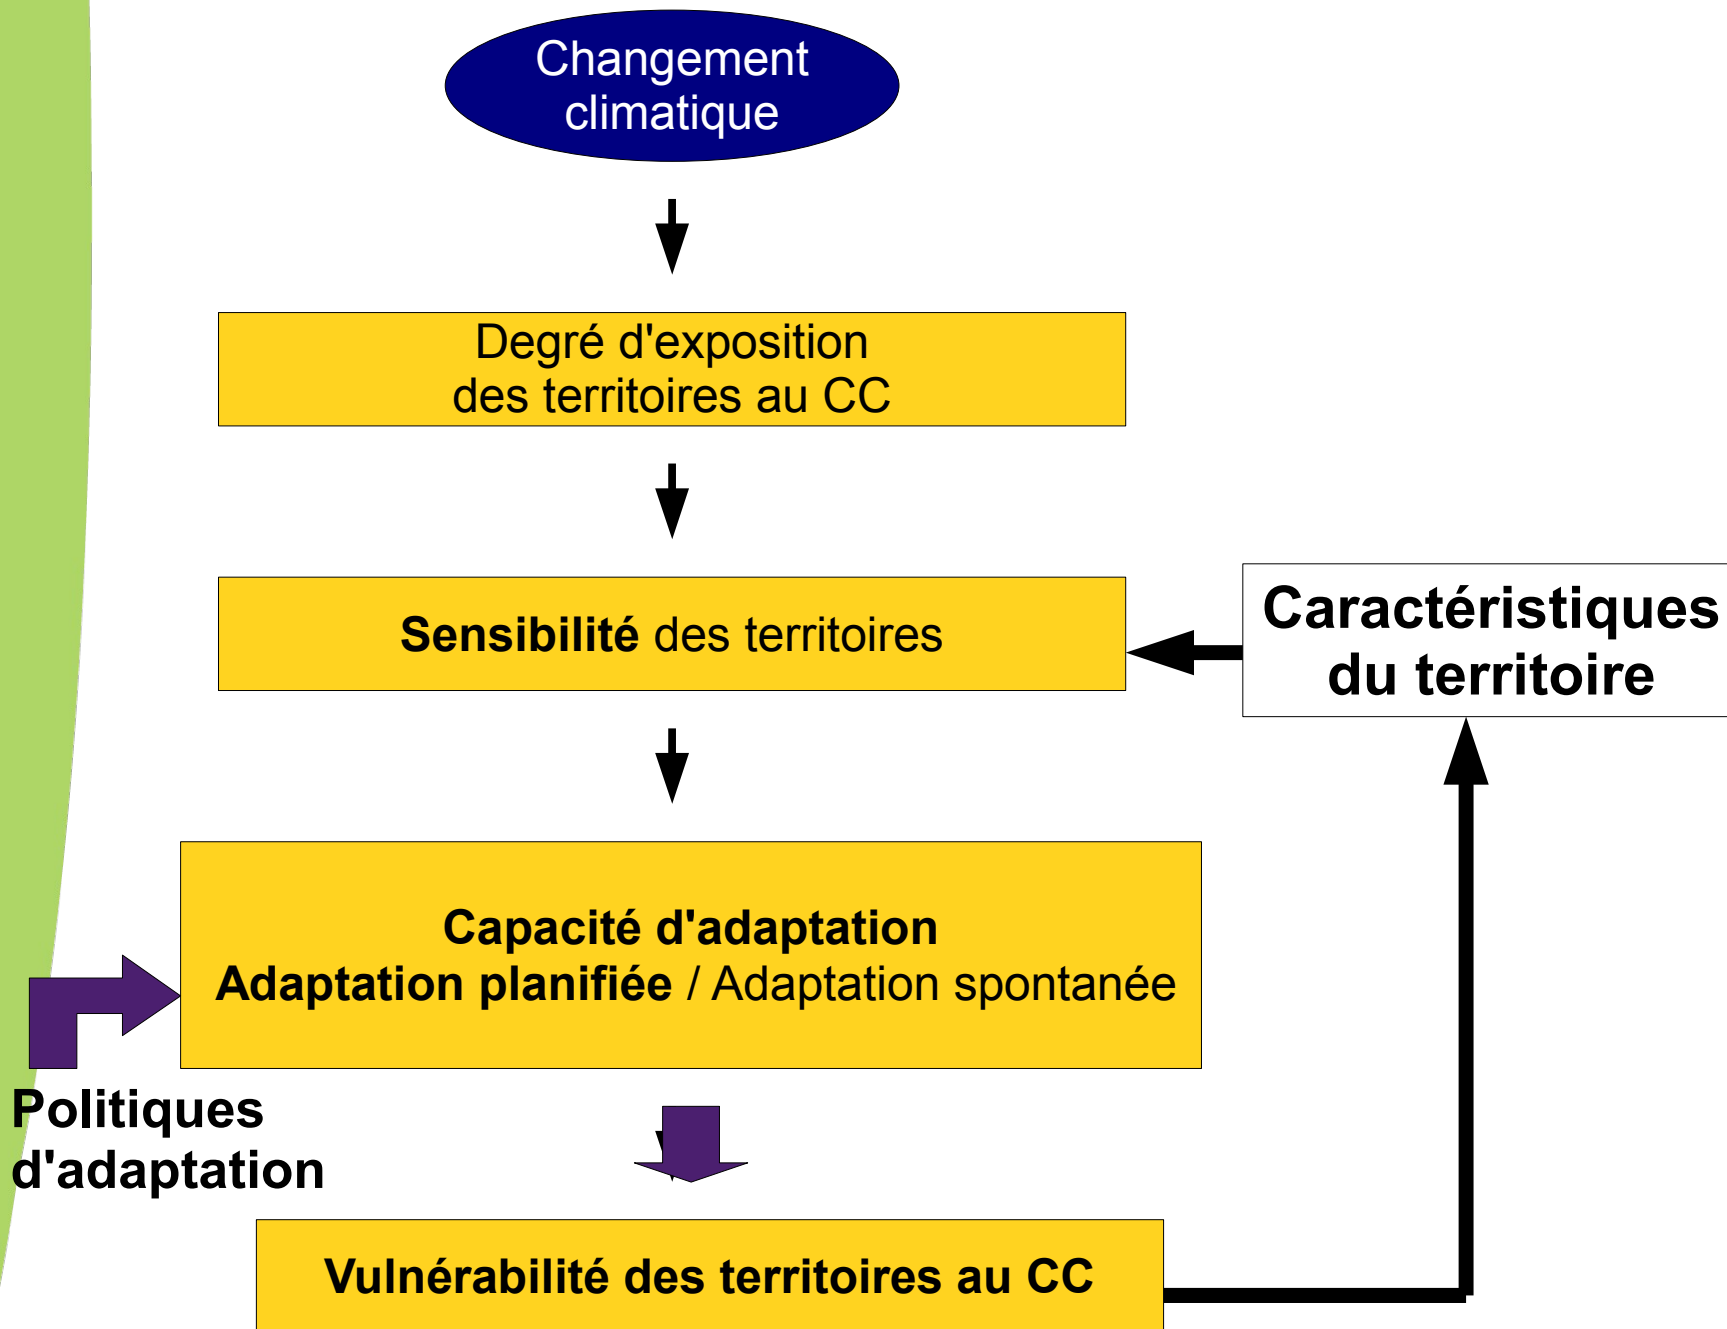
Changement climatique

Degré d'exposition des territoires au CC

Sensibilité des territoires

Caractéristiques du territoire

Capacité d'adaptation
Adaptation planifiée / Adaptation spontanée

Politiques d'adaptation

Vulnérabilité des territoires au CC